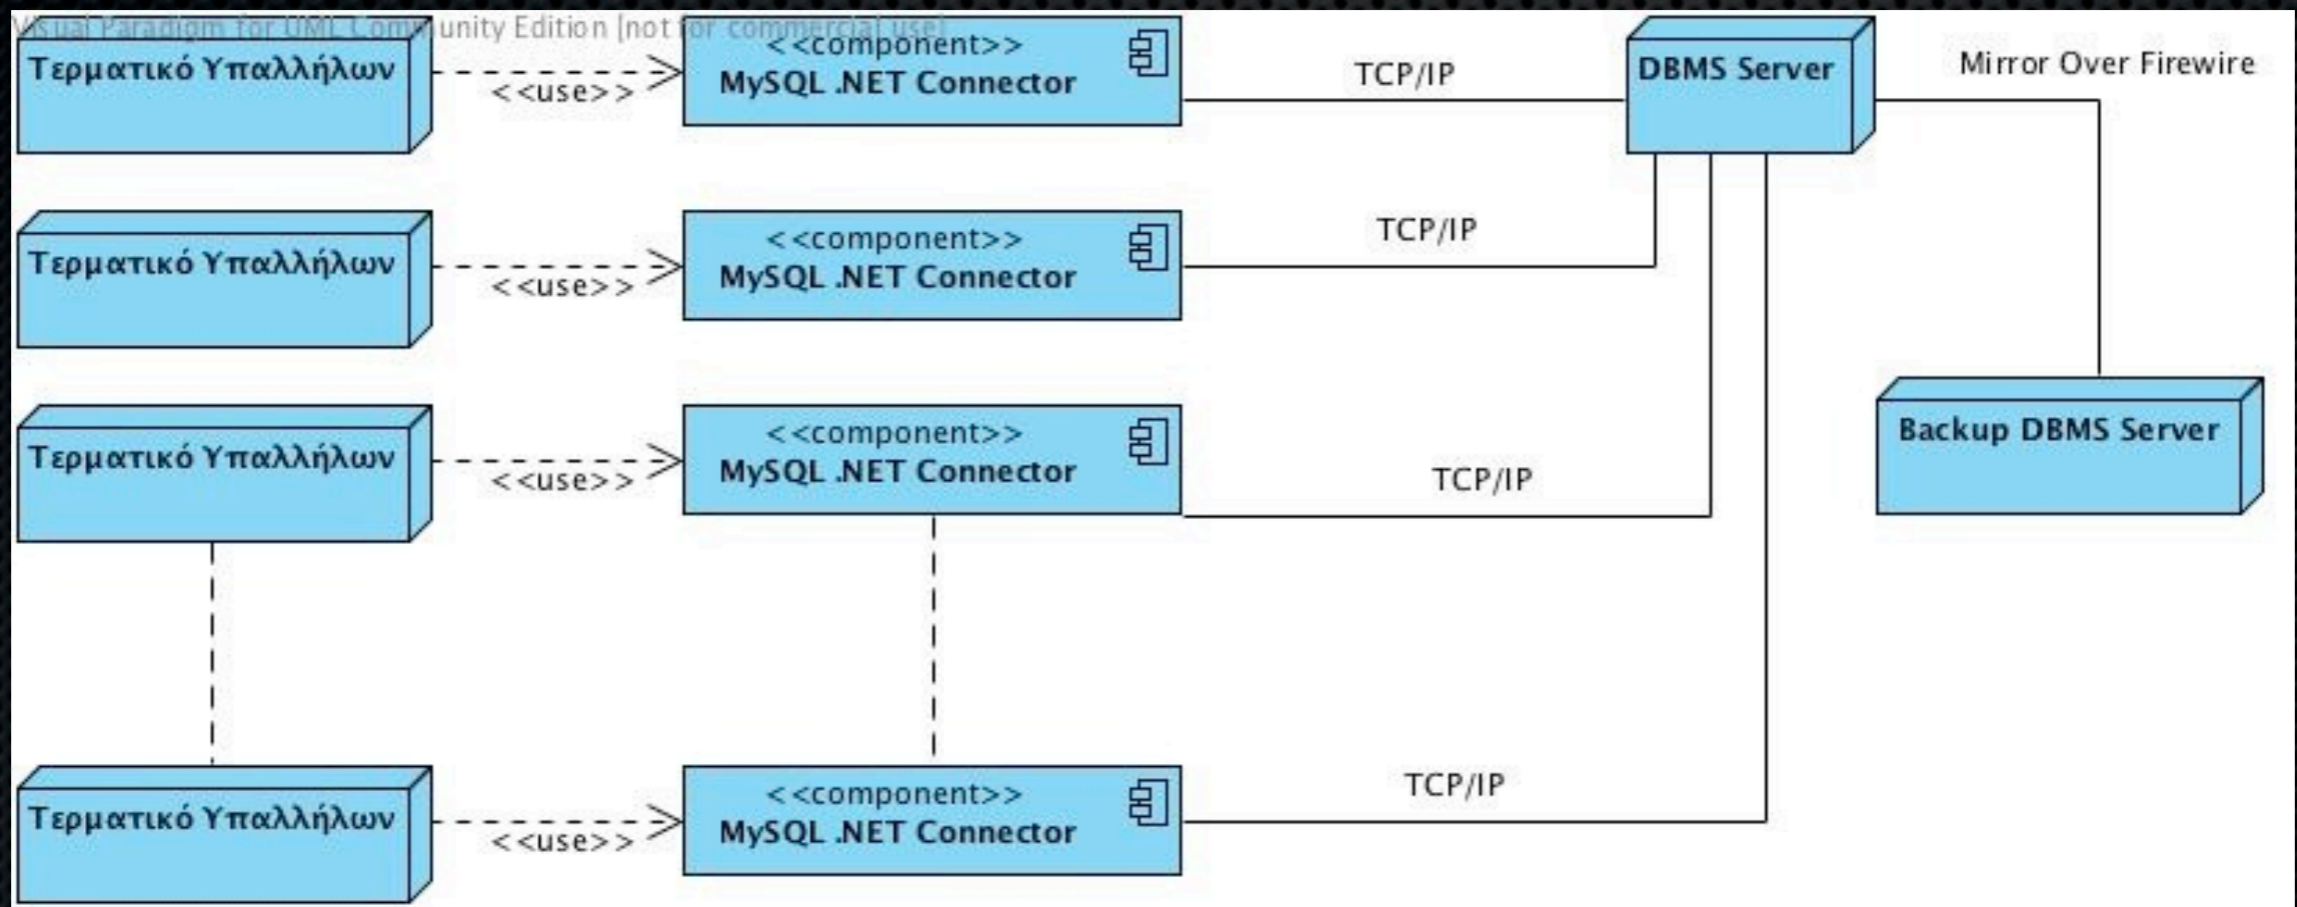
Visual Paradigm for UML Community Edition [not for commercial use]

Τερματικό Υπαλλήλων

<<use>>

<<component>>
MySQL .NET Connector

TCP/IP

DBMS Server

Mirror Over Firewire

Τερματικό Υπαλλήλων

<<use>>

<<component>>
MySQL .NET Connector

TCP/IP

Τερματικό Υπαλλήλων

<<use>>

<<component>>
MySQL .NET Connector

TCP/IP

Backup DBMS Server

Τερματικό Υπαλλήλων

<<use>>

<<component>>
MySQL .NET Connector

TCP/IP